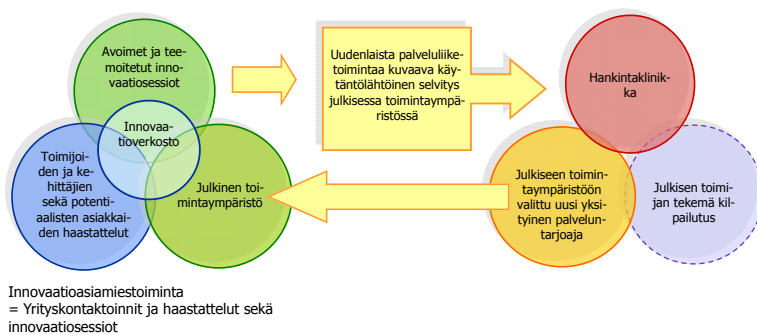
Avoimet ja teemoitetut innovaatiosessiot

Innovaatioverkosto

Toimijoiden ja kehittäjien sekä potentiaalisten asiakkaiden haastattelut

Julkinen toimintaympäristö

Uudenlaista palveluliiketoimintaa kuvaava käytäntölähtöinen selvitys julkisessa toimintaympäristössä

Hankintaklinikka

Julkiseen toimintaympäristöön valittu uusi yksityinen palveluntarjoaja

Julkisen toimijan tekemä kilpailutus

Innovaatioasiamiestoiminta
= Yrityskontaktoinnit ja haastattelut sekä innovaatiosessiot